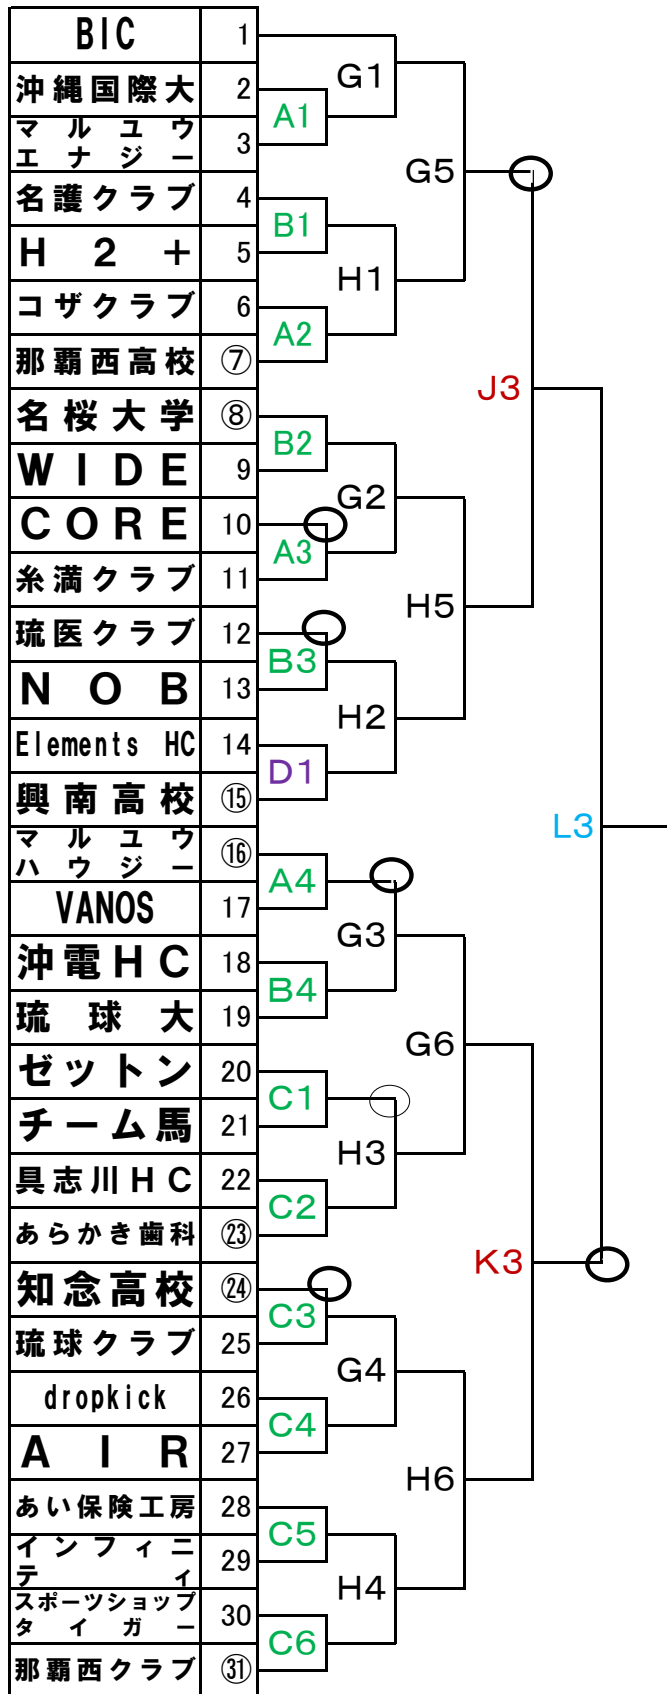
| | |
|---|---|
| BIC | 1 |
| 沖縄国際大 | 2 |
| マルユウエナジー | 3 |
| 名護クラブ | 4 |
| H 2 + | 5 |
| コザクラブ | 6 |
| 那覇西高校 | ⑦ |
| 名桜大学 | ⑧ |
| WIDE | 9 |
| CORE | 10 |
| 糸満クラブ | 11 |
| 琉医クラブ | 12 |
| NOB | 13 |
| Elements HC | 14 |
| 興南高校 | ⑮ |
| マルユウハウジー | ⑯ |
| VANOS | 17 |
| 沖電HC | 18 |
| 琉球大 | 19 |
| ゼットン | 20 |
| チーム馬 | 21 |
| 具志川HC | 22 |
| あらかき歯科 | ㉓ |
| 知念高校 | ㉔ |
| 琉球クラブ | 25 |
| dropkick | 26 |
| AIR | 27 |
| あい保険工房 | 28 |
| インフィニティ | 29 |
| スポーツショップタイガー | 30 |
| 那覇西クラブ | ㉛ |

G1
A1
G5
B1
H1
A2
J3
B2
G2
A3
H5
B3
H2
D1
L3
A4
G3
B4
G6
C1
H3
C2
K3
C3
G4
C4
H6
C5
H4
C6